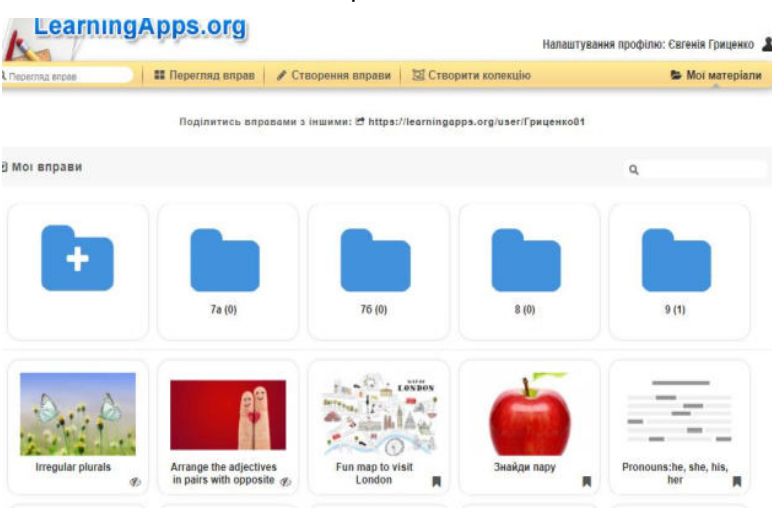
LearningApps.org

Налаштування профілю: Євгенія Гриценко

Перегляд вправ

Перегляд вправ | Створення вправи | Створити колекцію | Мої матеріали

Поділитись вправами з іншими: https://learningapps.org/user/Гриценко01

Мої вправи

7а (0)

7б (0)

8 (0)

9 (1)

Irregular plurals

Arrange the adjectives in pairs with opposite

Fun map to visit London

MAP OF LONDON

Знайди пару

Pronouns:he, she, his, her